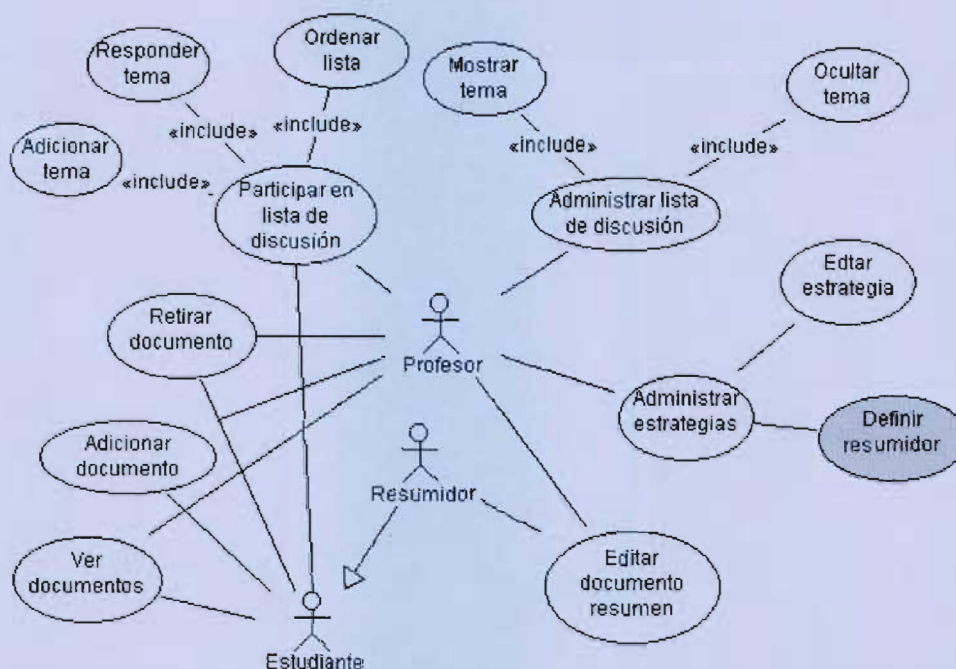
Responder tema

Ordenar lista

Mostrar tema

Ocultar tema

Adicionar tema

«include»

«include»

«include»

«include»

«include»

Participar en lista de discusión

Administrar lista de discusión

Edtar estrategia

Retirar documento

Profesor

Administrar estrategias

Definir resumidor

Adicionar documento

Resumidor

Ver documentos

Editar documento resumen

Estudiante